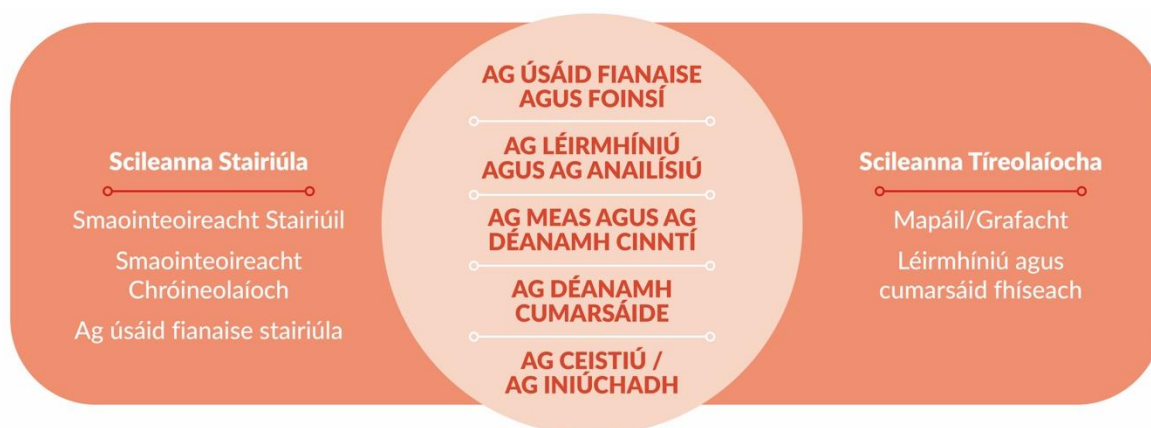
Scileanna Stairiúla

Smaointeoireacht Stairiúil

Smaointeoireacht Chróineolaíoch

Ag úsáid fianaise stairiúla

AG ÚSÁID FIANAISE AGUS FOINSÍ

AG LÉIRMHÍNIÚ AGUS AG ANAILÍSIÚ

AG MEAS AGUS AG DÉANAMH CINNTÍ

AG DÉANAMH CUMARSÁIDE

AG CEISTIÚ / AG INIÚCHADH

Scileanna Tíreolaíocha

Mapáil/Grafacht

Léirmhíniú agus cumarsáid fhíseach